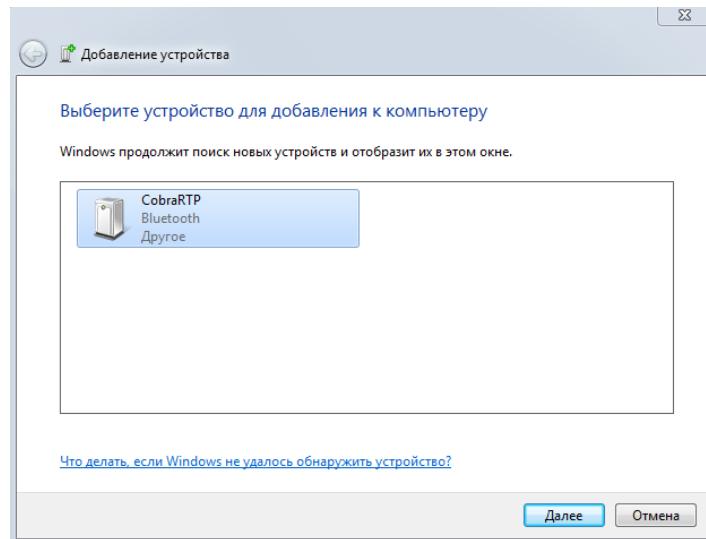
Добавление устройства

Выберите устройство для добавления к компьютеру

Windows продолжит поиск новых устройств и отобразит их в этом окне.

CobraRTP
Bluetooth
Другое

Что делать, если Windows не удалось обнаружить устройство?

Далее
Отмена